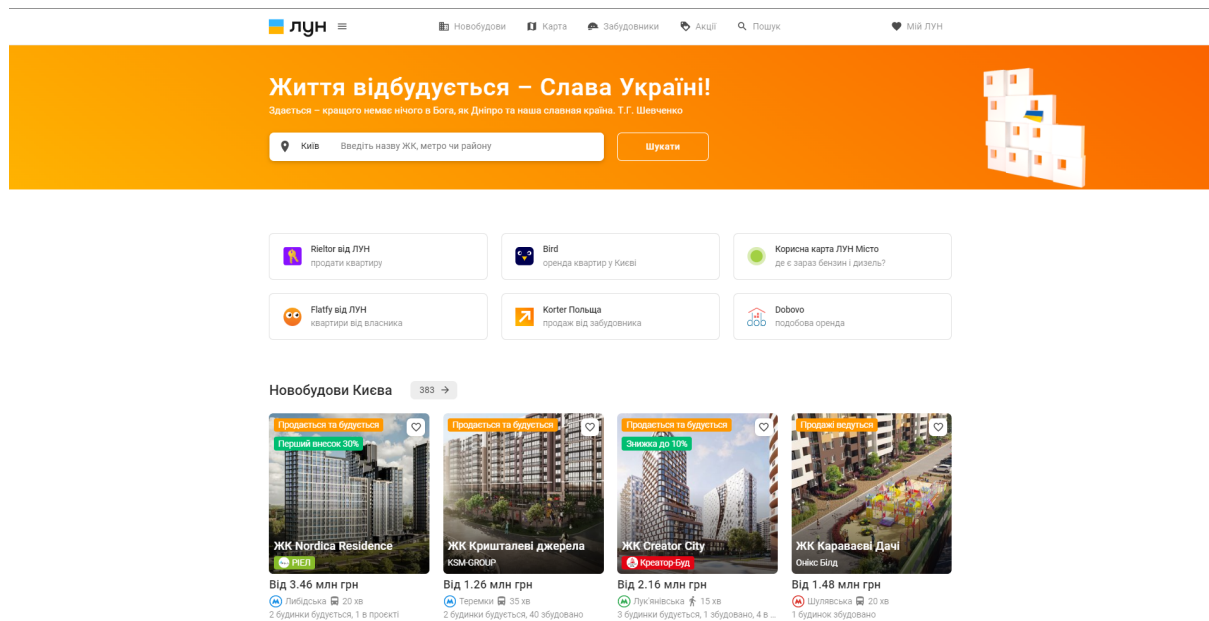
ЛУН ≡ Новобудови Карта Забудовники Акції Пошук Мій ЛУН

Життя відбудується – Слава Україні!

Здається – кращого немає нічого в Бога, як Дніпро та наша славная країна. Т.Г. Шевченко

Київ Введіть назву ЖК, метро чи району

Шукати

Rieltor від ЛУН
продати квартиру

Bird
оренда квартир у Києві

Корисна карта ЛУН Місто
де є зараз бензин і дизель?

Flatfy від ЛУН
квартири від власника

Korter Польща
продаж від забудовника

Dobovo
подобова оренда

Новобудови Києва 383

Продається та будується
Перший внесок 30%
ЖК Nordica Residence
РІЕЛ
Від 3.46 млн грн
Либідська 20 хв
2 будинки будується, 1 в проєкті

Продається та будується
ЖК Кришталеві джерела
KSM-GROUP
Від 1.26 млн грн
Теремки 35 хв
2 будинки будується, 40 збудовано

Продається та будується
Знижка до 10%
ЖК Creator City
Креатор-Буд
Від 2.16 млн грн
Лук'янівська 15 хв
3 будинки будується, 1 збудовано, 4 в ...

Продажі ведуться
ЖК Караваєві Дачі
Онікс Білд
Від 1.48 млн грн
Шулявська 20 хв
1 будинок збудовано